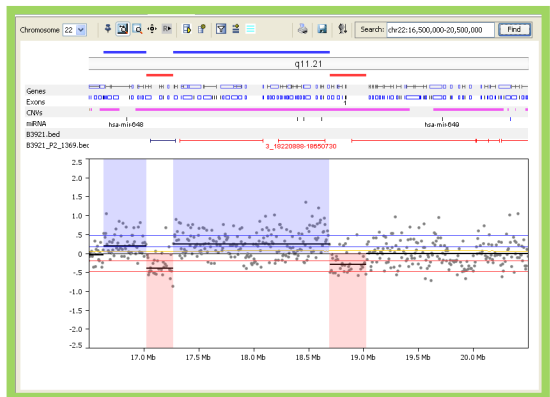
Chromosome 22

Search: chr22:16,500,000-20,500,000 Find

q11.21

Genes
Exons
CNVs
miRNA
B3921.bed
B3921_P2_1369.bed

hsa-mir-648
hsa-mir-649

3_18220888-18650730

2.5
2.0
1.5
1.0
0.5
0
-0.5
-1.0
-1.5
-2.0
-2.5

17.0 Mb
17.5 Mb
18.0 Mb
18.5 Mb
19.0 Mb
19.5 Mb
20.0 Mb